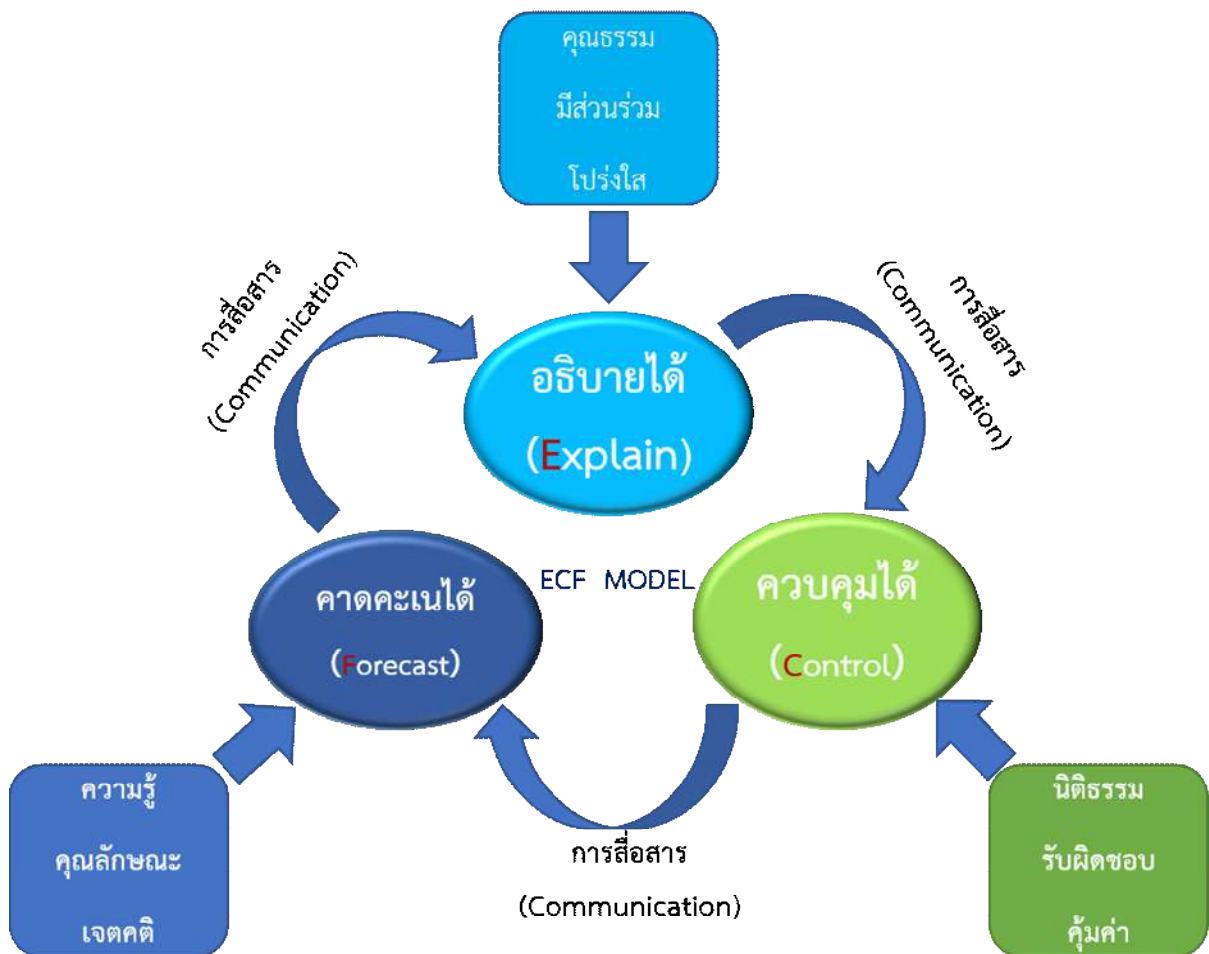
คุณธรรม
มีส่วนร่วม
โปร่งใส

การสื่อสาร
(Communication)

อธิบายได้
(Explain)

การสื่อสาร
(Communication)

ECF MODEL

คาดคะเนได้
(Forecast)

ควบคุมได้
(Control)

ความรู้
คุณลักษณะ
เจตคติ

การสื่อสาร
(Communication)

นิติธรรม
รับผิดชอบ
คุ้มค่า